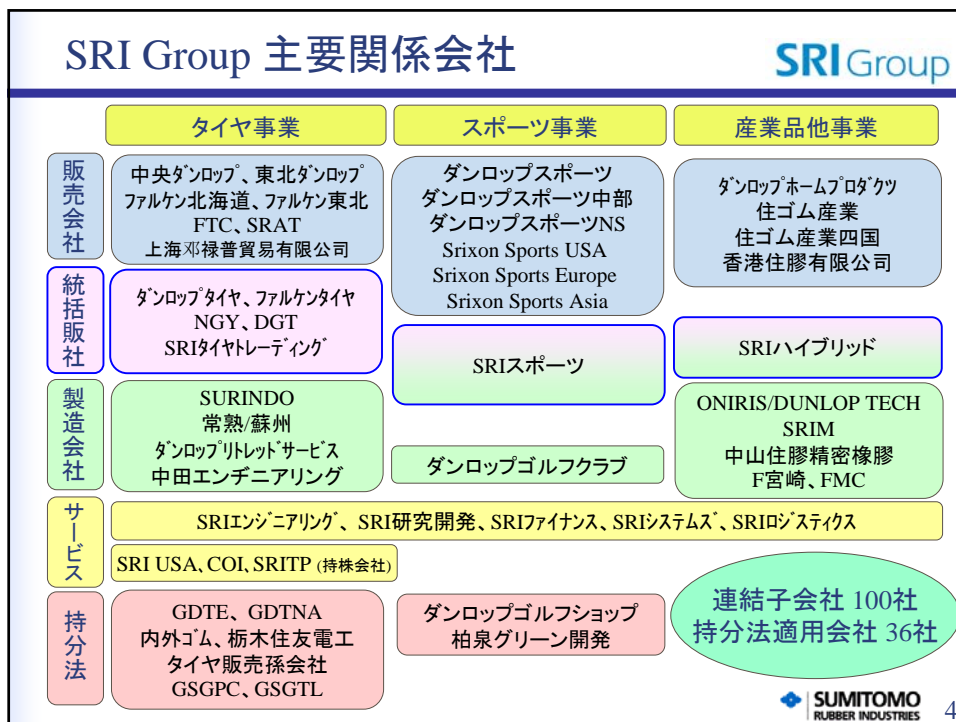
SRI Group 主要関係会社

SRI Group

タイヤ事業

スポーツ事業

産業品他事業

販売会社

中央ダンロップ、東北ダンロップ
ファルケン北海道、ファルケン東北
FTC、SRAT
上海邓禄普貿易有限公司

ダンロップスポーツ
ダンロップスポーツ中部
ダンロップスポーツNS
Srixon Sports USA
Srixon Sports Europe
Srixon Sports Asia

ダンロップホームプロダクツ
住ゴム産業
住ゴム産業四国
香港住膠有限公司

統括販社

ダンロップタイヤ、ファルケンタイヤ
NGY、DGT
SRIタイヤトレーディング

SRIスポーツ

SRIハイブリッド

製造会社

SURINDO
常熟/蘇州
ダンロップリトレッドサービス
中田エンヂニアリング

ダンロップゴルフクラブ

ONIRIS/DUNLOP TECH
SRIM
中山住膠精密橡膠
F宮崎、FMC

サービス

SRIエンジニアリング、SRI研究開発、SRIファイナンス、SRIシステムズ、SRIロジスティクス

SRI USA、COI、SRITP (持株会社)

持分法

GDTE、GDTNA
内外ゴム、栃木住友電工
タイヤ販売孫会社
GSGPC、GSGTL

ダンロップゴルフショップ
柏泉グリーン開発

連結子会社 100社
持分法適用会社 36社

SUMITOMO RUBBER INDUSTRIES

4